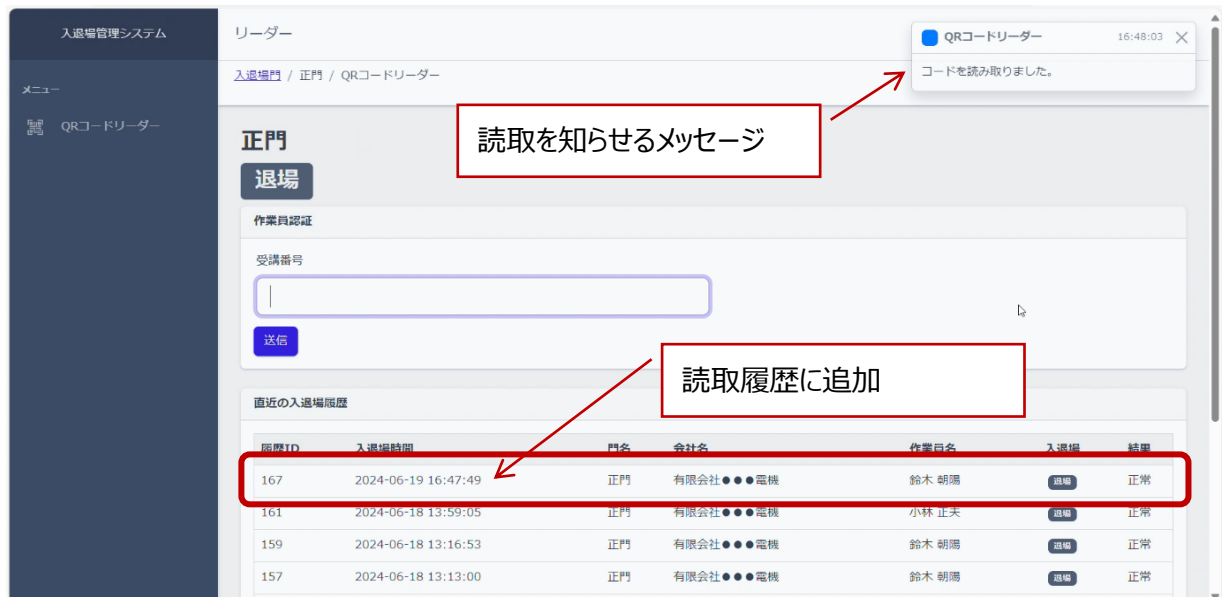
入退場管理システム

メニュー

QRコードリーダー

リーダー

入退場門 / 正門 / QRコードリーダー

QRコードリーダー 16:48:03

コードを読み取りました。

読取を知らせるメッセージ

正門

退場

作業員認証

受講番号

送信

読取履歴に追加

直近の入退場履歴

| 履歴ID | 入退場時間 | 門名 | 会社名 | 作業員名 | 入退場 | 結果 |
|---|---|---|---|---|---|---|
| 167 | 2024-06-19 16:47:49 | 正門 | 有限会社●●●電機 | 鈴木 朝陽 | 退場 | 正常 |
| 161 | 2024-06-18 13:59:05 | 正門 | 有限会社●●●電機 | 小林 正夫 | 退場 | 正常 |
| 159 | 2024-06-18 13:16:53 | 正門 | 有限会社●●●電機 | 鈴木 朝陽 | 退場 | 正常 |
| 157 | 2024-06-18 13:13:00 | 正門 | 有限会社●●●電機 | 鈴木 朝陽 | 退場 | 正常 |